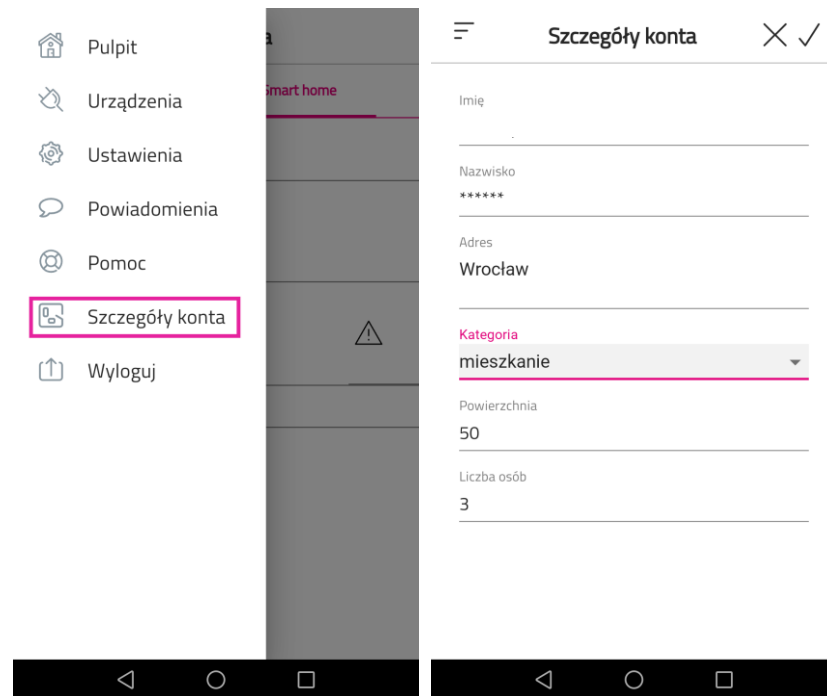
Pulpit

Urządzenia

Ustawienia

Powiadomienia

Pomoc

Szczegóły konta

Wyloguj

a

Smart home

Szczegóły konta

Imię

Nazwisko
******

Adres
Wrocław

Kategoria
mieszkanie

Powierzchnia
50

Liczba osób
3